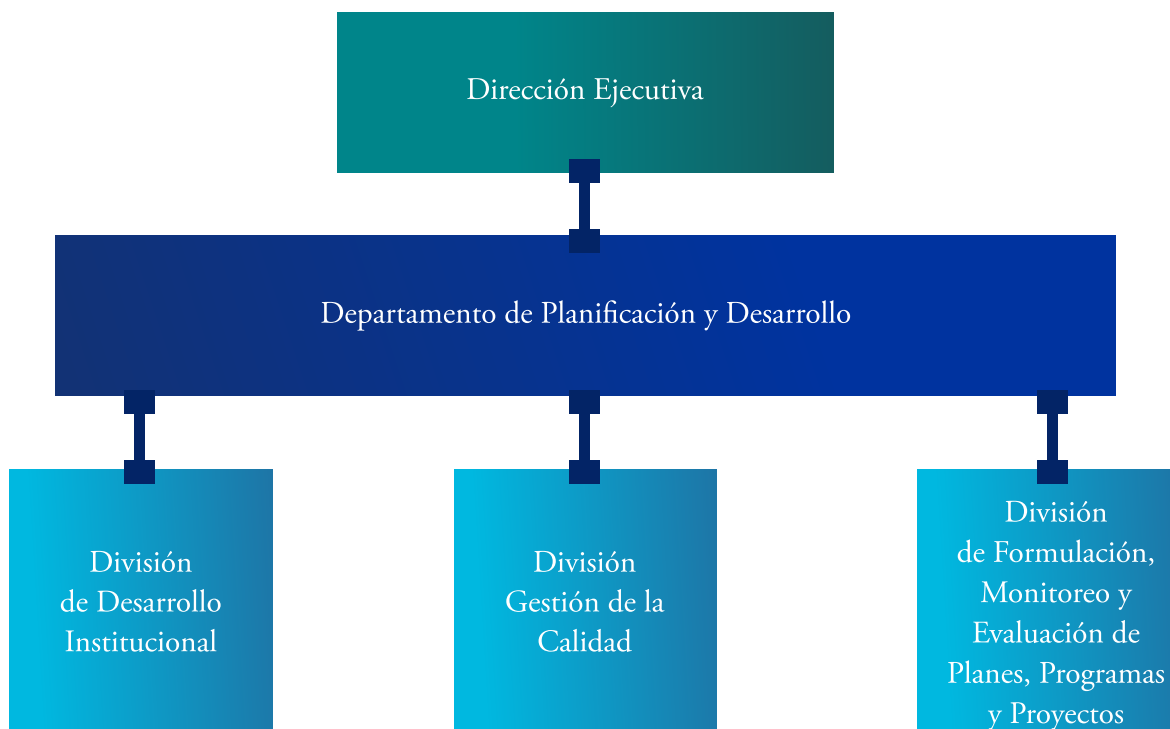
Dirección Ejecutiva

Departamento de Planificación y Desarrollo

División de Desarrollo Institucional

División Gestión de la Calidad

División de Formulación, Monitoreo y Evaluación de Planes, Programas y Proyectos